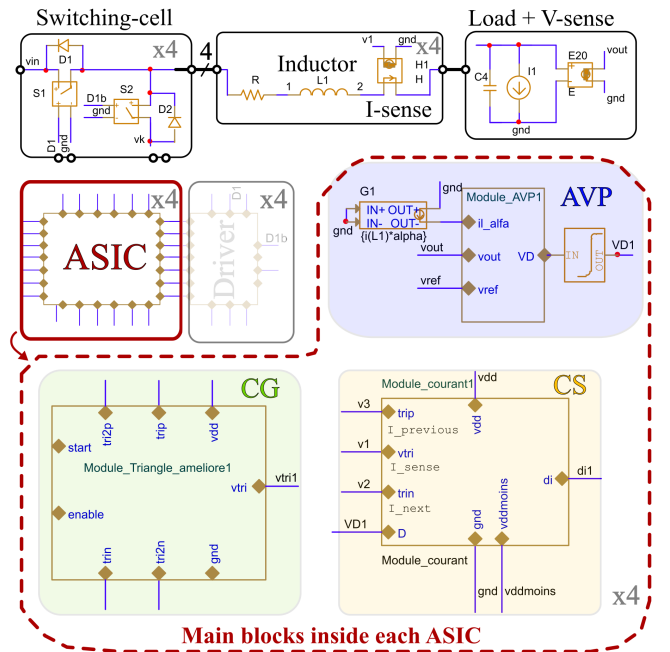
Switching-cell

x4

vin

D1

S1

D1b

gnd

S2

D2

gnd

vk

D1

4

Inductor

R

1

L1

2

v1

gnd

x4

H1

H

I-sense

Load + V-sense

E20

vout

C4

I1

gnd

E

gnd

x4

ASIC

x4

Driver

D1

D1b

G1

gnd

IN+ OUT+

IN- OUT-

gnd

{i(L1)*alpha}

Module_AVP1

AVP

il_alfa

vout

vout

VD

IN

OUT

VD1

vref

vref

CG

tri2p

trip

vdd

start

Module_Triangle_ameliore1

vtri

vtri1

enable

trin

tri2n

gnd

Module_courant1

vdd

CS

v3

trip

I_previous

vdd

v1

vtri

I_sense

di

di1

v2

trin

I_next

VD1

D

gnd

vddmoins

Module_courant

gnd

vddmoins

x4

Main blocks inside each ASIC